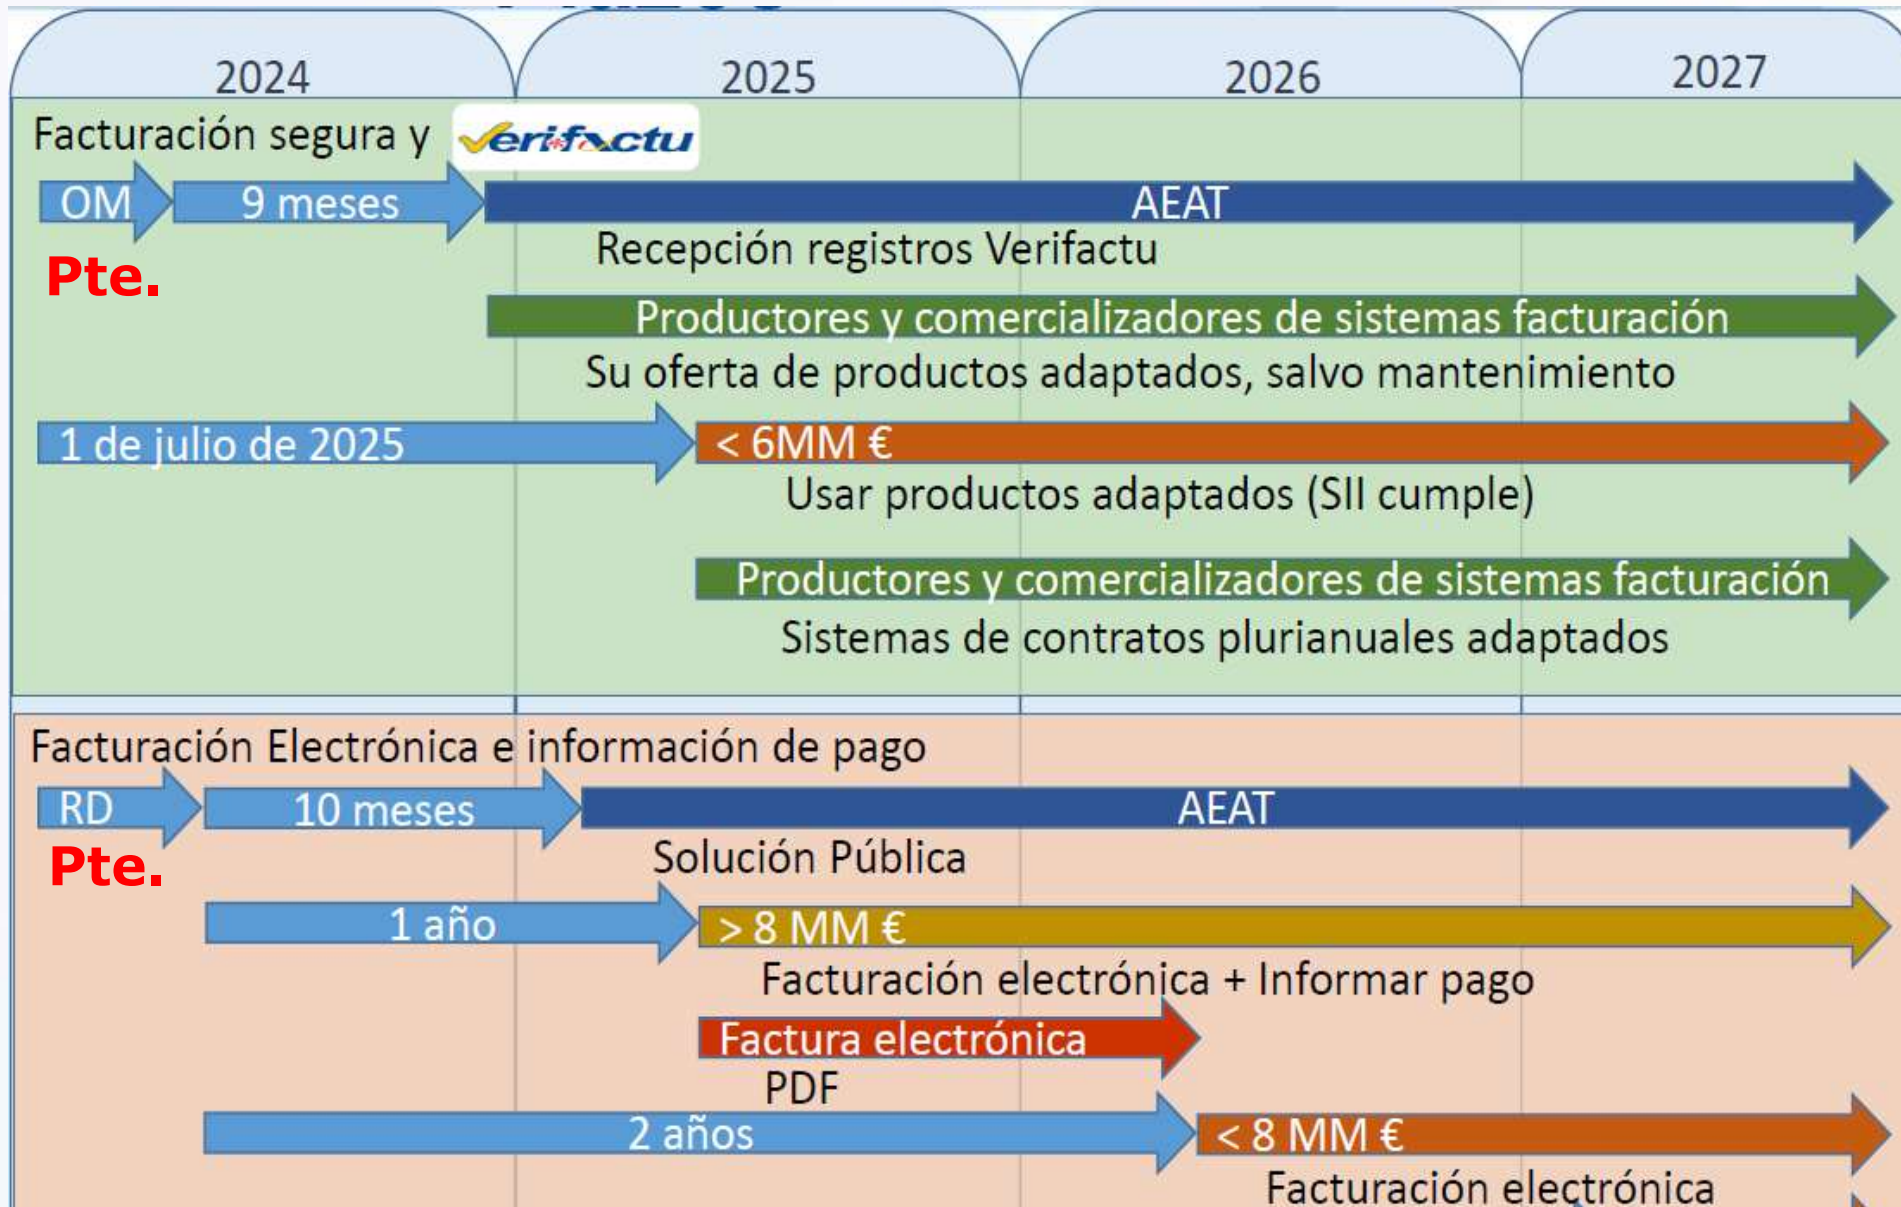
2024
2025
2026
2027

Facturación segura y Verifactu

OM
9 meses
AEAT
Recepción registros Verifactu
Pte.
Productores y comercializadores de sistemas facturación
Su oferta de productos adaptados, salvo mantenimiento
1 de julio de 2025
< 6MM €
Usar productos adaptados (SII cumple)
Productores y comercializadores de sistemas facturación
Sistemas de contratos plurianuales adaptados

Facturación Electrónica e información de pago

RD
10 meses
AEAT
Pte.
Solución Pública
1 año
> 8 MM €
Facturación electrónica + Informar pago
Factura electrónica
PDF
2 años
< 8 MM €
Facturación electrónica